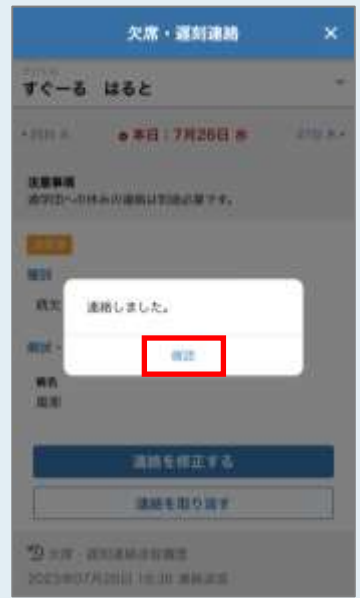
欠席・遅刻連絡 ×

すぐーる　はると

● 本日：7月26日 (水)

注意事項
連絡先への欠席の連絡は登録必要です。

種別

欠

理由

連絡しました。

確認

連絡を修正する

連絡を取り消す

欠席・遅刻連絡送信履歴
2023年07月26日 10:30 連絡送信